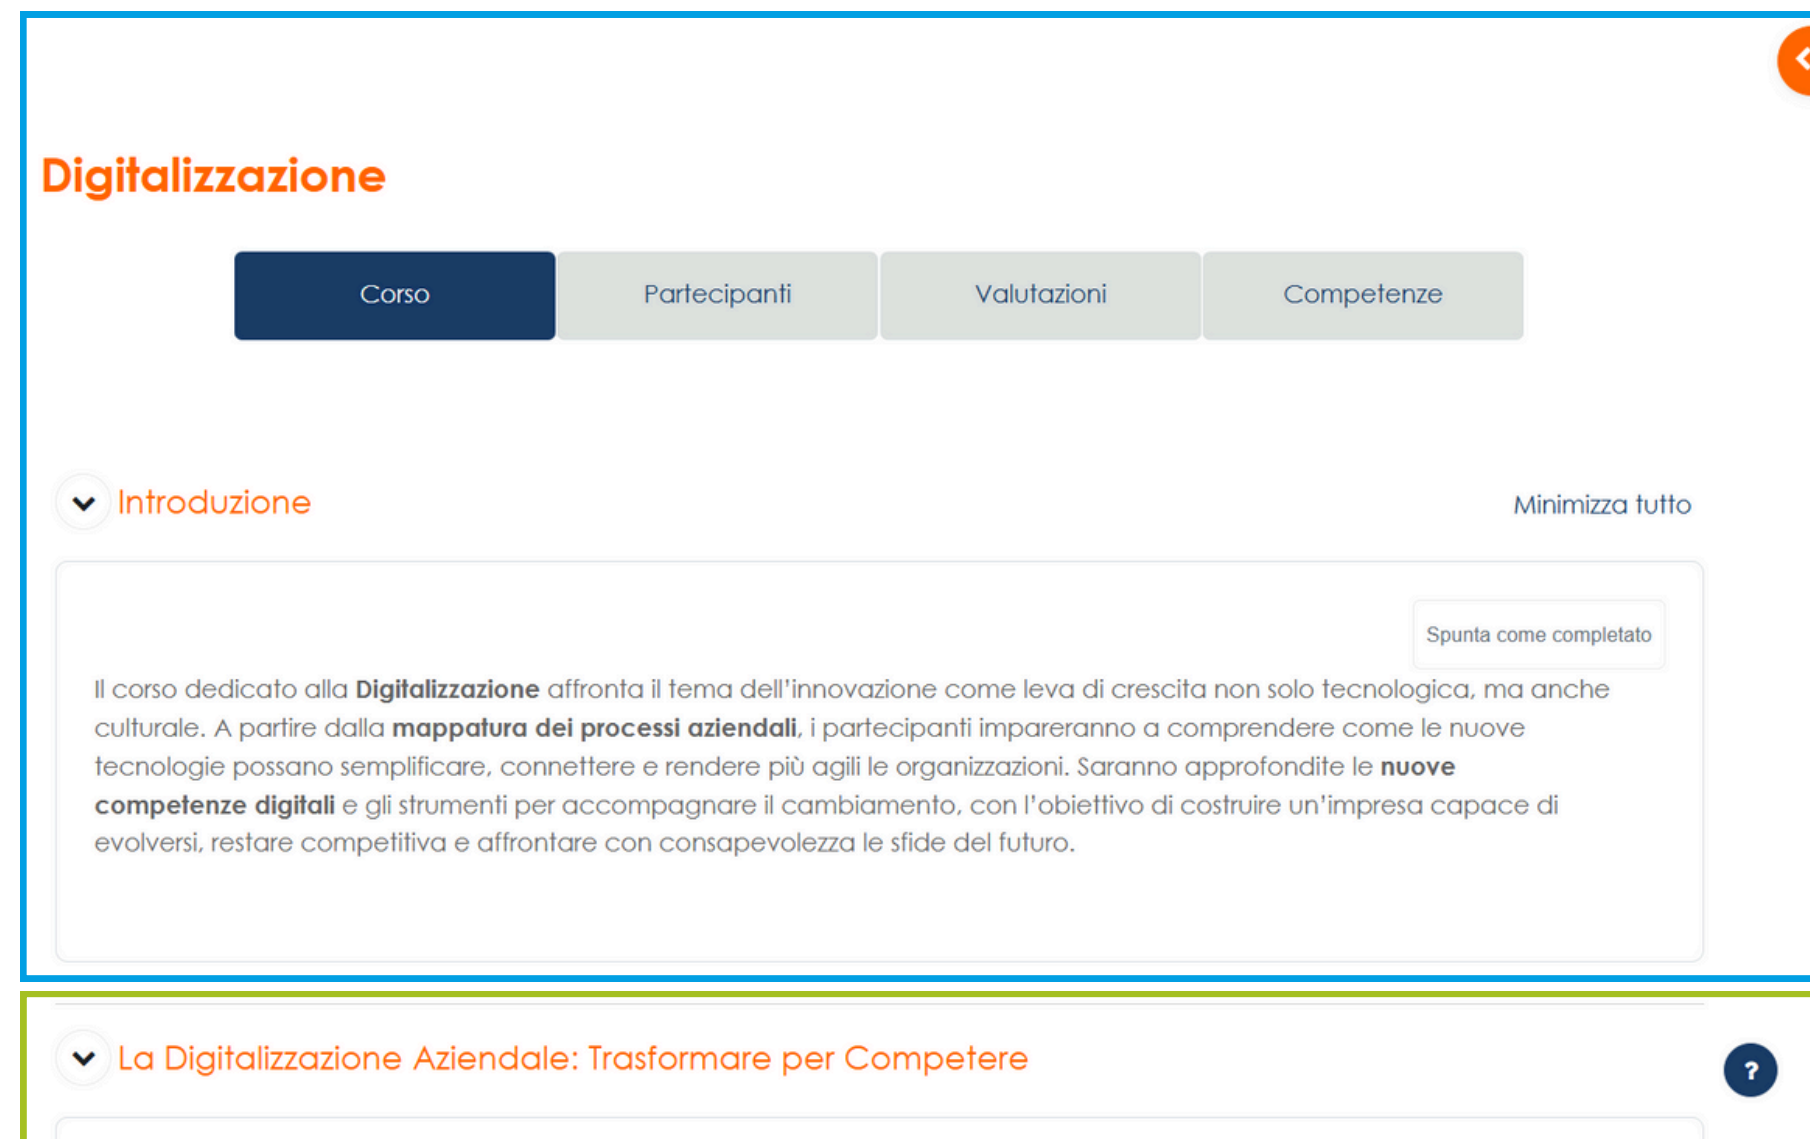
Digitalizzazione

Corso | Partecipanti | Valutazioni | Competenze

Introduzione

Minimizza tutto

Spunta come completato

Il corso dedicato alla **Digitalizzazione** affronta il tema dell'innovazione come leva di crescita non solo tecnologica, ma anche culturale. A partire dalla **mappatura dei processi aziendali**, i partecipanti impareranno a comprendere come le nuove tecnologie possano semplificare, connettere e rendere più agili le organizzazioni. Saranno approfondite le **nuove competenze digitali** e gli strumenti per accompagnare il cambiamento, con l'obiettivo di costruire un'impresa capace di evolversi, restare competitiva e affrontare con consapevolezza le sfide del futuro.

La Digitalizzazione Aziendale: Trasformare per Competere

?